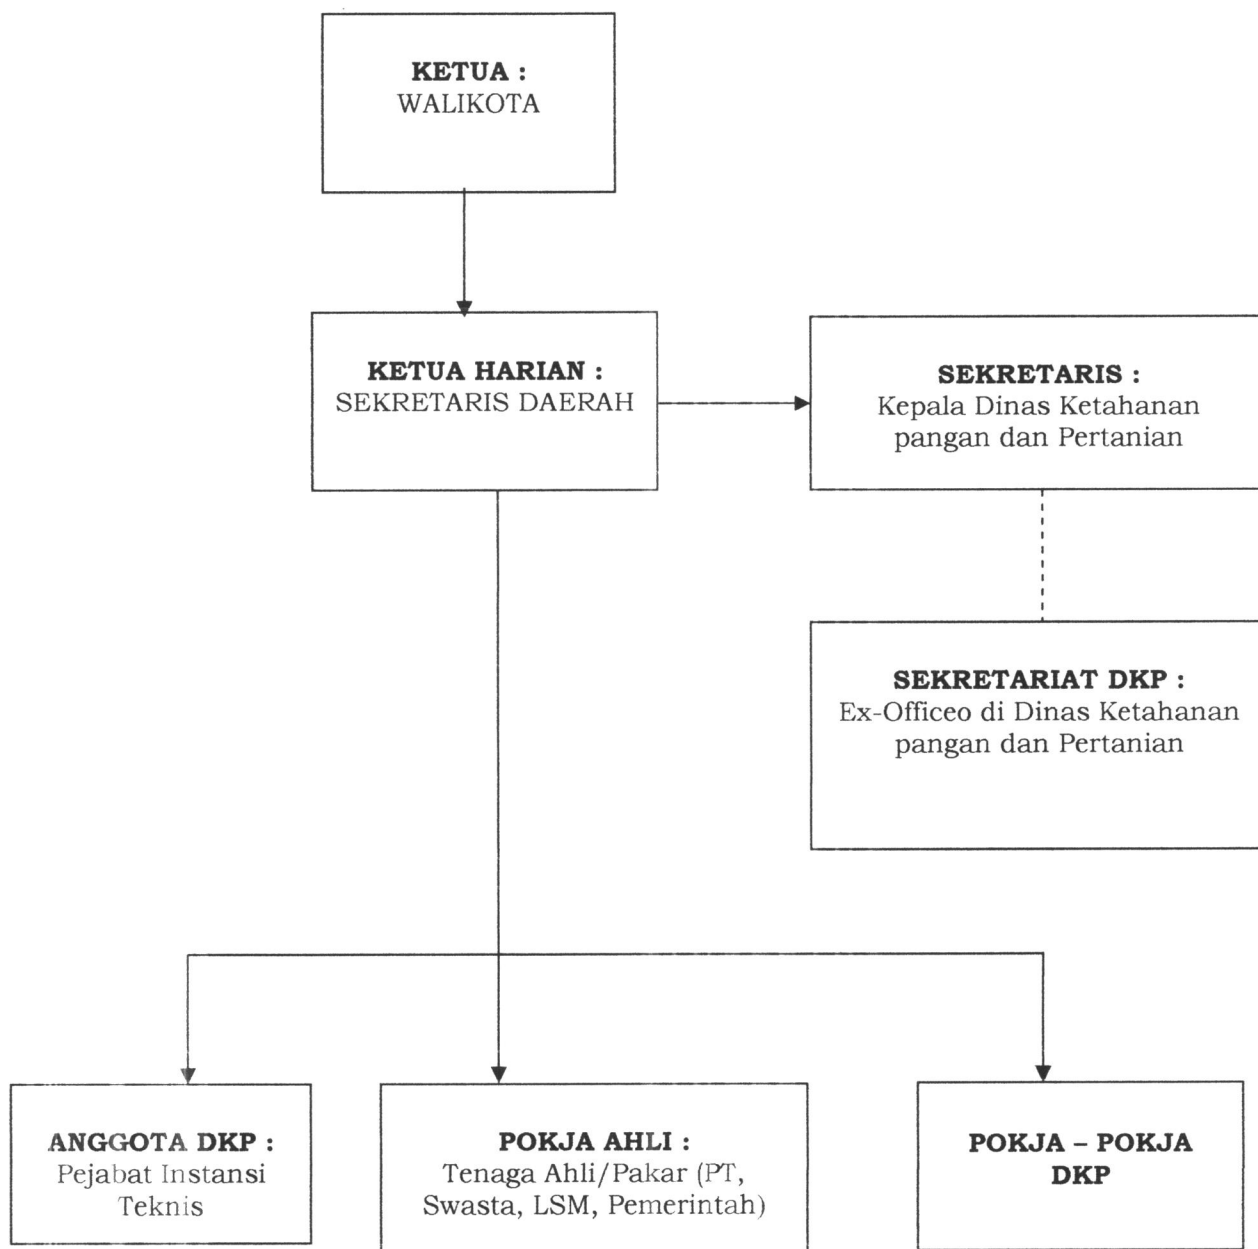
**KETUA :**
WALIKOTA

**KETUA HARIAN :**
SEKRETARIS DAERAH

**SEKRETARIS :**
Kepala Dinas Ketahanan pangan dan Pertanian

**SEKRETARIAT DKP :**
Ex-Officeo di Dinas Ketahanan pangan dan Pertanian

**ANGGOTA DKP :**
Pejabat Instansi Teknis

**POKJA AHLI :**
Tenaga Ahli/Pakar (PT, Swasta, LSM, Pemerintah)

**POKJA – POKJA DKP**